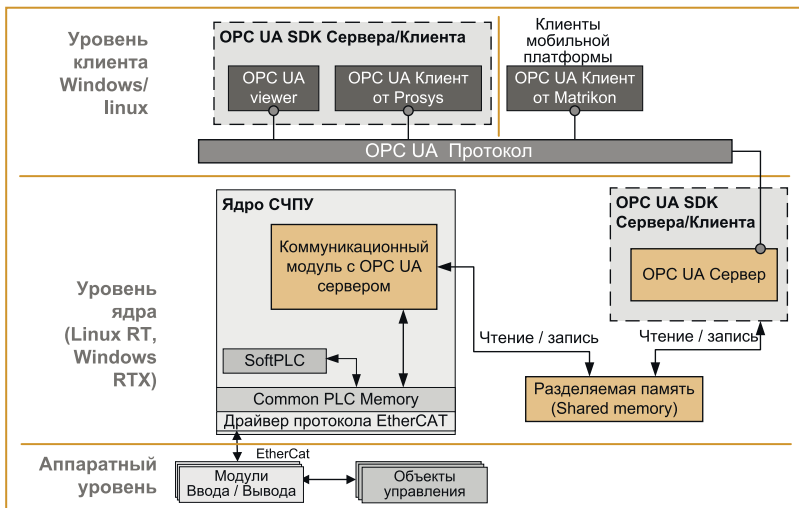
Уровень клиента Windows/ linux

OPC UA SDK Сервера/Клиента

OPC UA viewer

OPC UA Клиент от Prosys

Клиенты мобильной платформы

OPC UA Клиент от Matrikon

OPC UA Протокол

Уровень ядра (Linux RT, Windows RTX)

Ядро СЧПУ

Коммуникационный модуль с OPC UA сервером

SoftPLC

Common PLC Memory

Драйвер протокола EtherCAT

OPC UA SDK Сервера/Клиента

OPC UA Сервер

Чтение / запись

Чтение / запись

Разделяемая память (Shared memory)

Аппаратный уровень

EtherCat

Модули Ввода / Вывода

Объекты управления